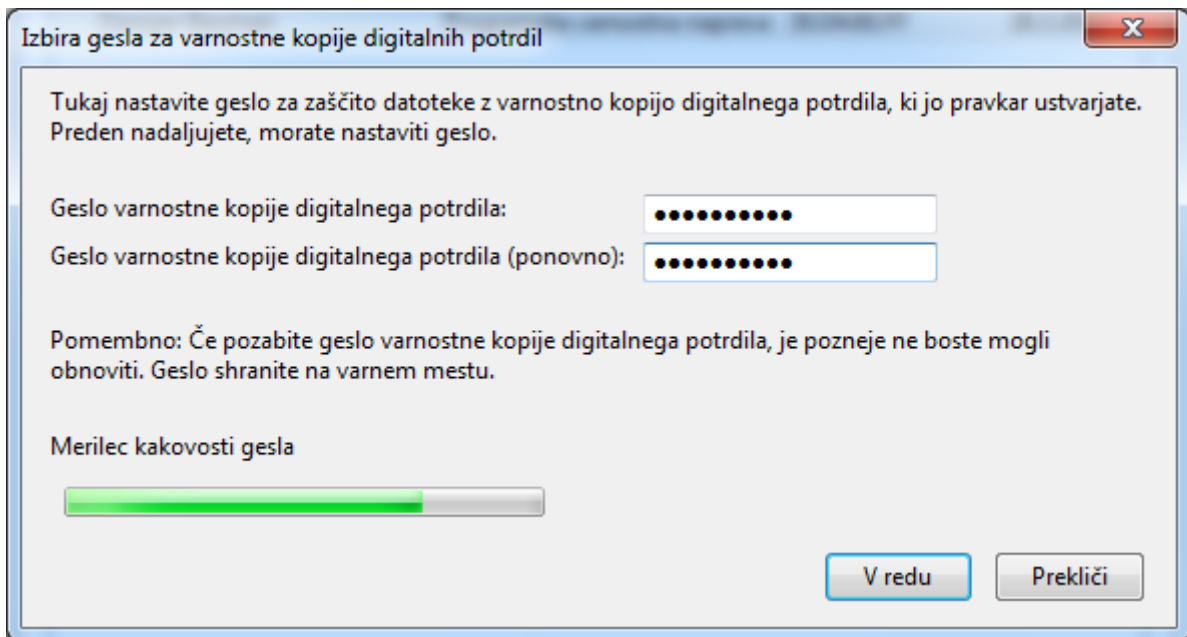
Izbira gesla za varnostne kopije digitalnih potrdil

Tukaj nastavite geslo za zaščito datoteke z varnostno kopijo digitalnega potrdila, ki jo pravkar ustvarjate. Preden nadaljujete, morate nastaviti geslo.

Geslo varnostne kopije digitalnega potrdila: ●●●●●●●●●●

Geslo varnostne kopije digitalnega potrdila (ponovno): ●●●●●●●●●●

Pomembno: Če pozabite geslo varnostne kopije digitalnega potrdila, je pozneje ne boste mogli obnoviti. Geslo shranite na varnem mestu.

Merilec kakovosti gesla

V redu

Prekliči